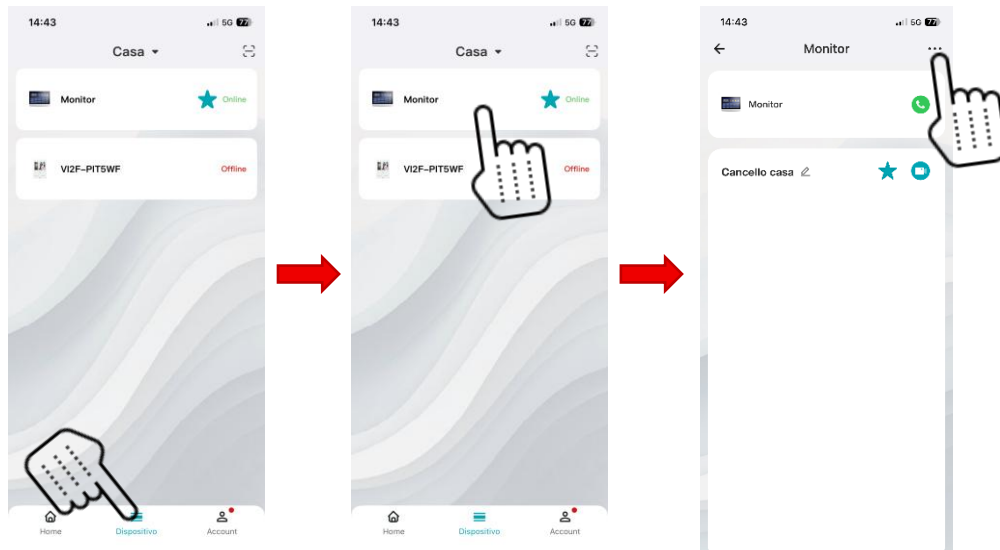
14:43
5G 77
Casa
Monitor
Online
VI2F-PIT5WF
Offline
Home
Dispositivo
Account

14:43
5G 77
Casa
Monitor
Online
VI2F-PIT5WF
Offline
Home
Dispositivo
Account

14:43
5G 77
Monitor
...
Monitor
Cancello casa